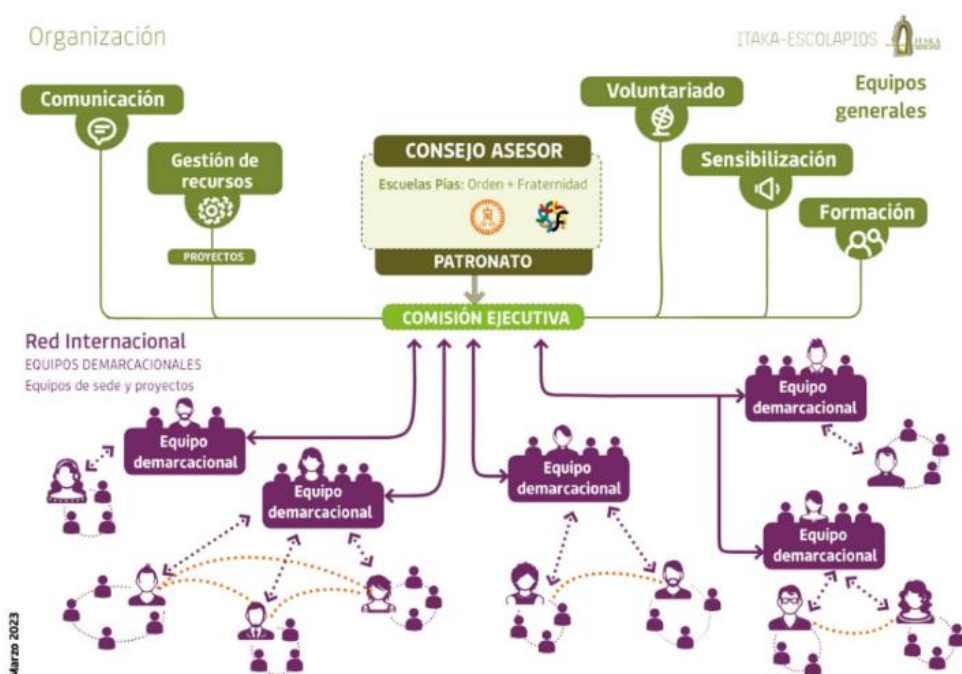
Organización

ITAKA-ESCOLAPIOS

Equipos generales

Comunicación

Gestión de recursos

PROYECTOS

CONSEJO ASESOR

Escuelas Pías: Orden + Fraternidad

PATRONATO

Voluntariado

Sensibilización

Formación

COMISIÓN EJECUTIVA

Red Internacional
EQUIPOS DEMARCACIONALES
Equipos de sede y proyectos

Equipo demarcacional

Equipo demarcacional

Equipo demarcacional

Equipo demarcacional

Equipo demarcacional

Marzo 2023